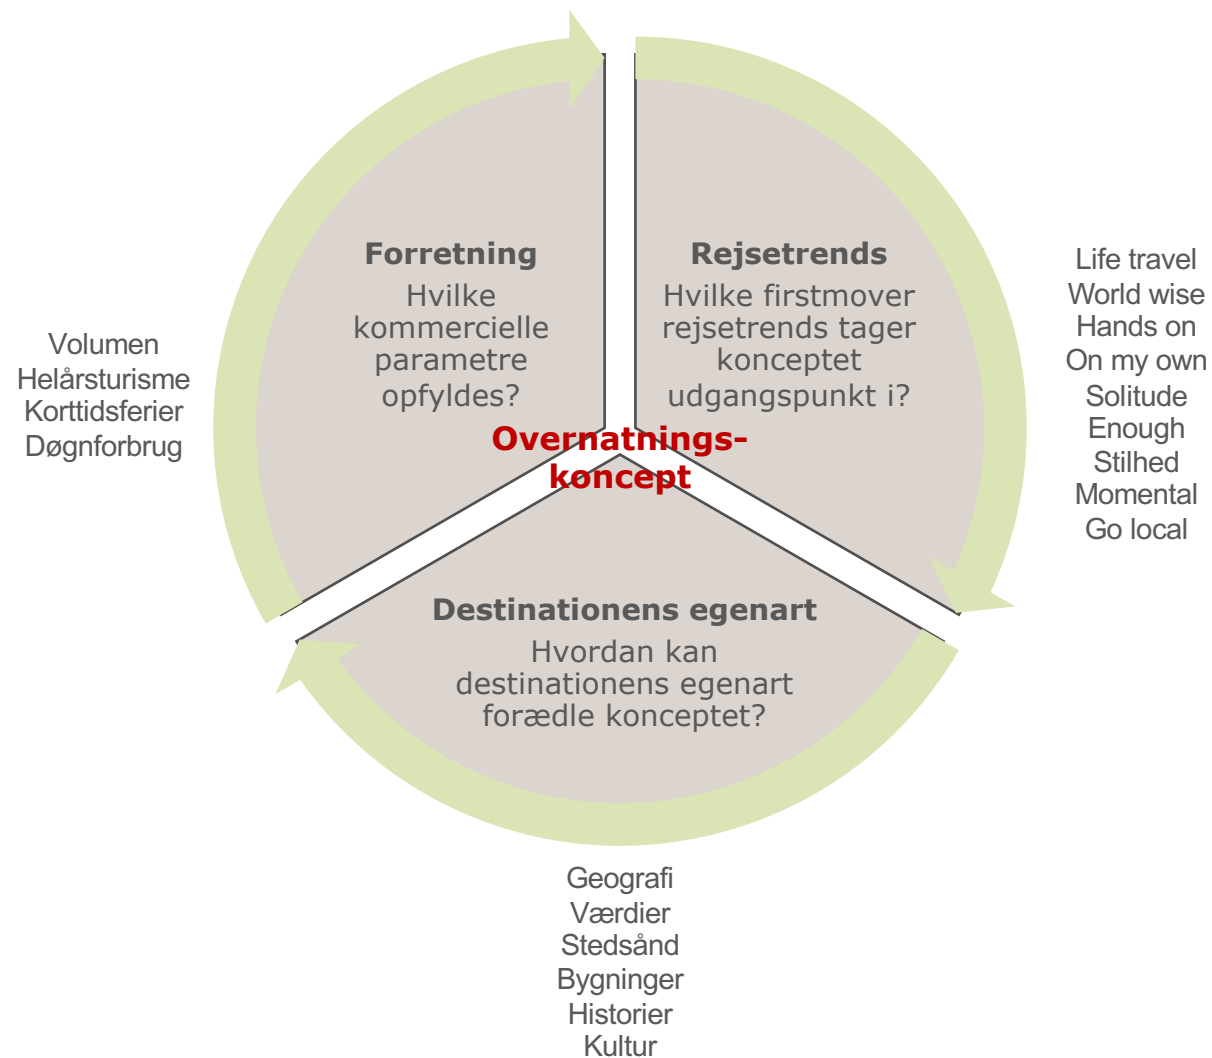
Forretning
Hvilke kommercielle parametre opfyldes?

Rejsetrends
Hvilke firstmover rejsetrends tager konceptet udgangspunkt i?

Volumen
Helårsturisme
Korttidsferier
Døgnforbrug

Life travel
World wise
Hands on
On my own
Solitude
Enough
Stilhed
Momental
Go local

Overnatnings-
koncept

Destinationens egenart
Hvordan kan destinationens egenart forædle konceptet?

Geografi
Værdier
Stedsånd
Bygninger
Historier
Kultur